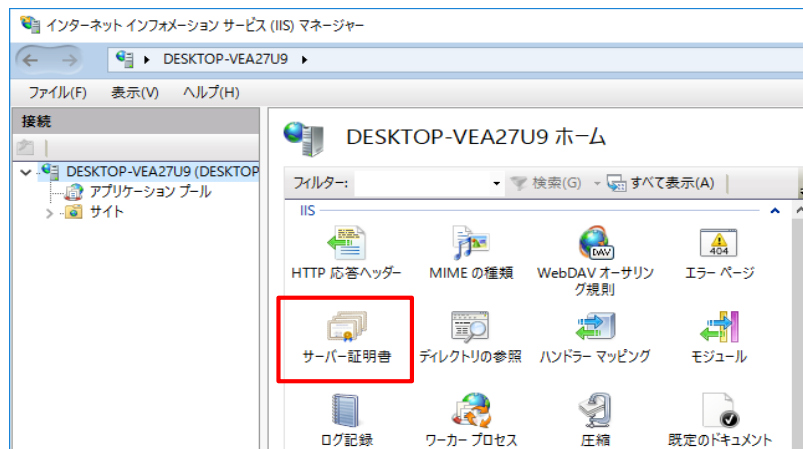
インターネット インフォメーション サービス (IIS) マネージャー

DESKTOP-VEA27U9

ファイル(F) 表示(V) ヘルプ(H)

接続

DESKTOP-VEA27U9 (DESKTOP
アプリケーション プール
サイト

DESKTOP-VEA27U9 ホーム

フィルター: 検索(G) すべて表示(A)

IIS

HTTP 応答ヘッダー
MIME の種類
WebDAV オーサリング規則
エラー ページ
サーバー証明書
ディレクトリの参照
ハンドラー マッピング
モジュール
ログ記録
ワーカー プロセス
圧縮
既定のドキュメント